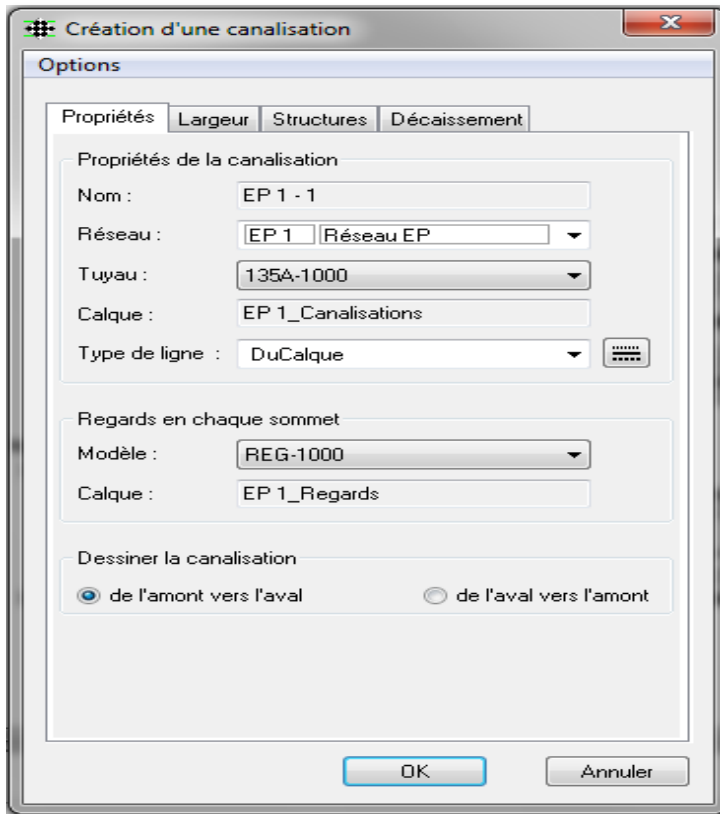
Création d'une canalisation

Options

Propriétés | Largeur | Structures | Décaissement

Propriétés de la canalisation

Nom : EP 1 - 1

Réseau : EP 1 Réseau EP

Tuyau : 135A-1000

Calque : EP 1_Canalisations

Type de ligne : DuCalque

Regards en chaque sommet

Modèle : REG-1000

Calque : EP 1_Regards

Dessiner la canalisation

de l'amont vers l'aval

de l'aval vers l'amont

OK

Annuler